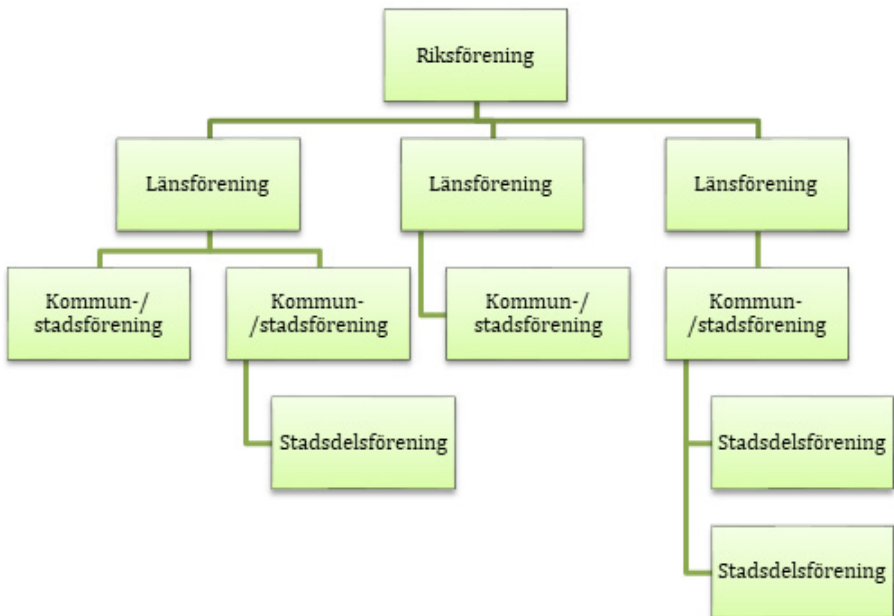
Riksförening

Länsförening

Länsförening

Länsförening

Kommun-/ stadsförening

Kommun- /stadsförening

Stadsdelsförening

Kommun-/ stadsförening

Kommun- /stadsförening

Stadsdelsförening

Stadsdelsförening